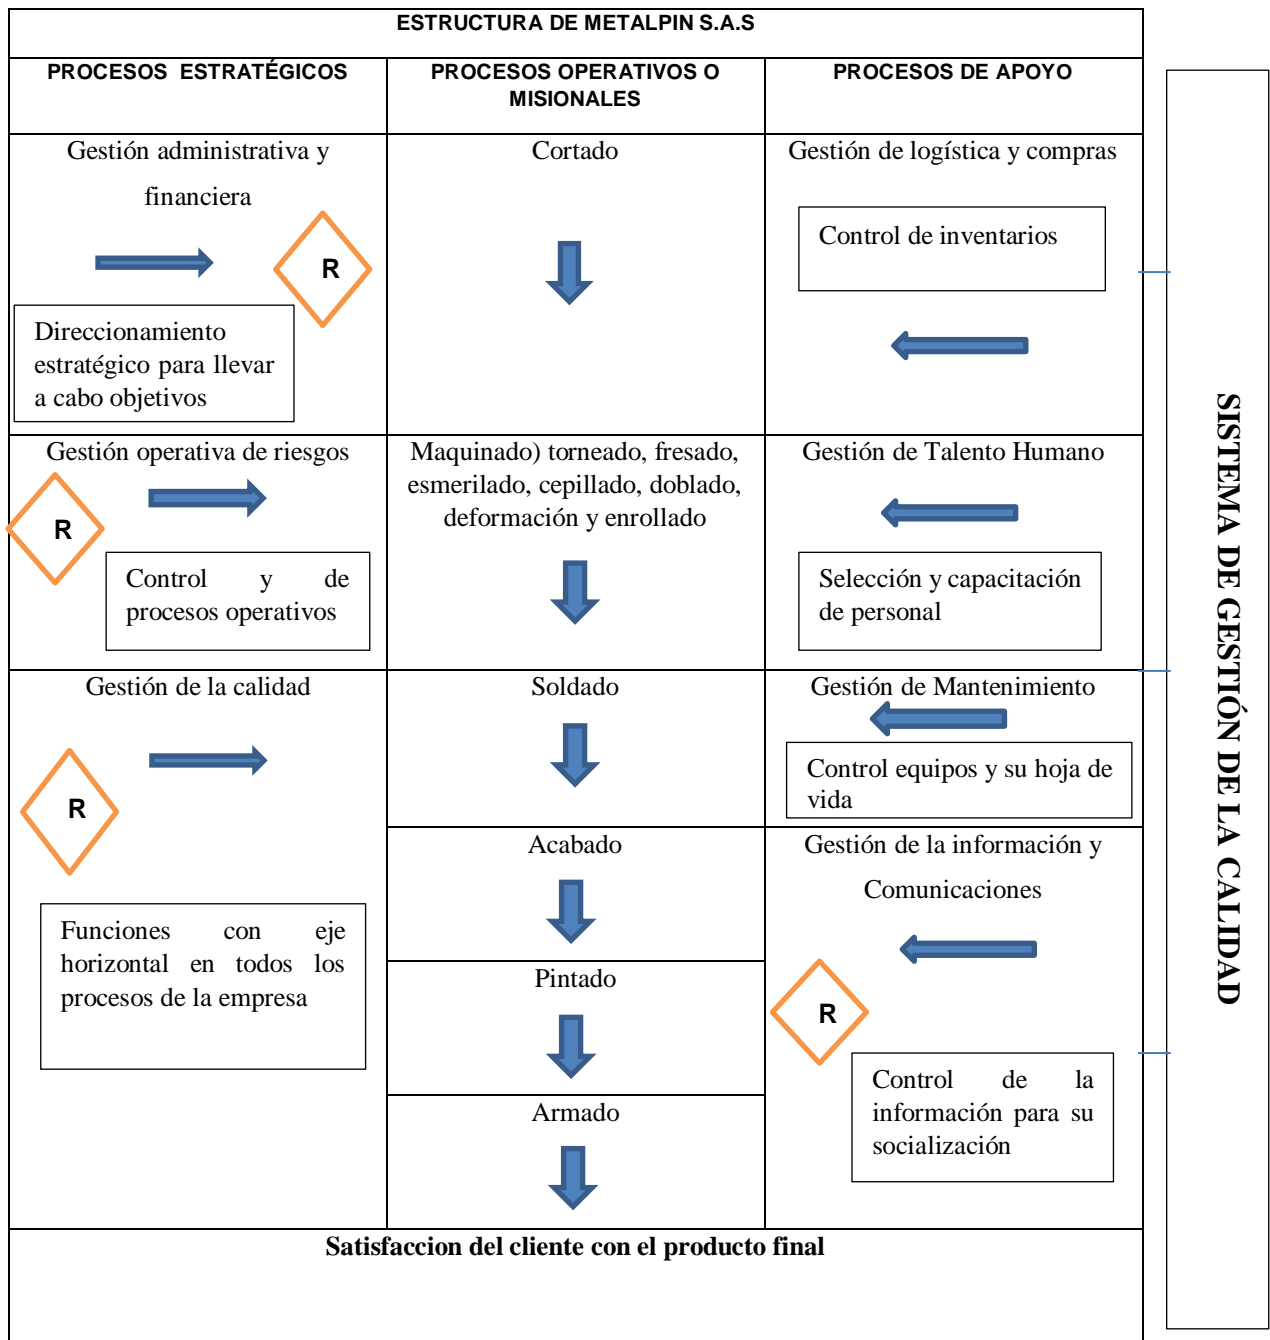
ESTRUCTURA DE METALPIN S.A.S

| PROCESOS ESTRATÉGICOS | PROCESOS OPERATIVOS O MISIONALES | PROCESOS DE APOYO |
|---|---|---|
| Gestión administrativa y financiera<br>R<br>Direccionamiento estratégico para llevar a cabo objetivos | Cortado | Gestión de logística y compras<br>Control de inventarios |
| Gestión operativa de riesgos<br>R<br>Control y de procesos operativos | Maquinado) torneado, fresado, esmerilado, cepillado, doblado, deformación y enrollado | Gestión de Talento Humano<br>Selección y capacitación de personal |
| Gestión de la calidad<br>R<br>Funciones con eje horizontal en todos los procesos de la empresa | Soldado | Gestión de Mantenimiento<br>Control equipos y su hoja de vida |
| | Acabado | Gestión de la información y Comunicaciones<br>R<br>Control de la información para su socialización |
| | Pintado | |
| | Armado | |

Satisfaccion del cliente con el producto final

SISTEMA DE GESTIÓN DE LA CALIDAD